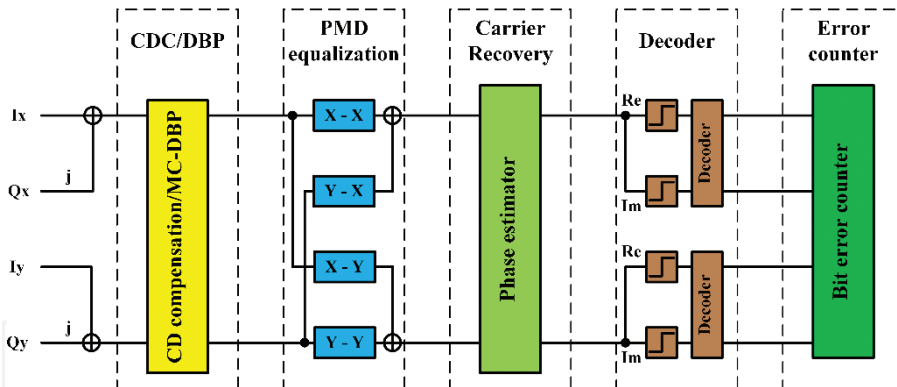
CDC/DBP

PMD equalization

Carrier Recovery

Decoder

Error counter

Ix

j

Qx

Iy

j

Qy

CD compensation/MC-DBP

X - X

Y - X

X - Y

Y - Y

Phase estimator

Re

Im

Decoder

Re

Im

Decoder

Bit error counter